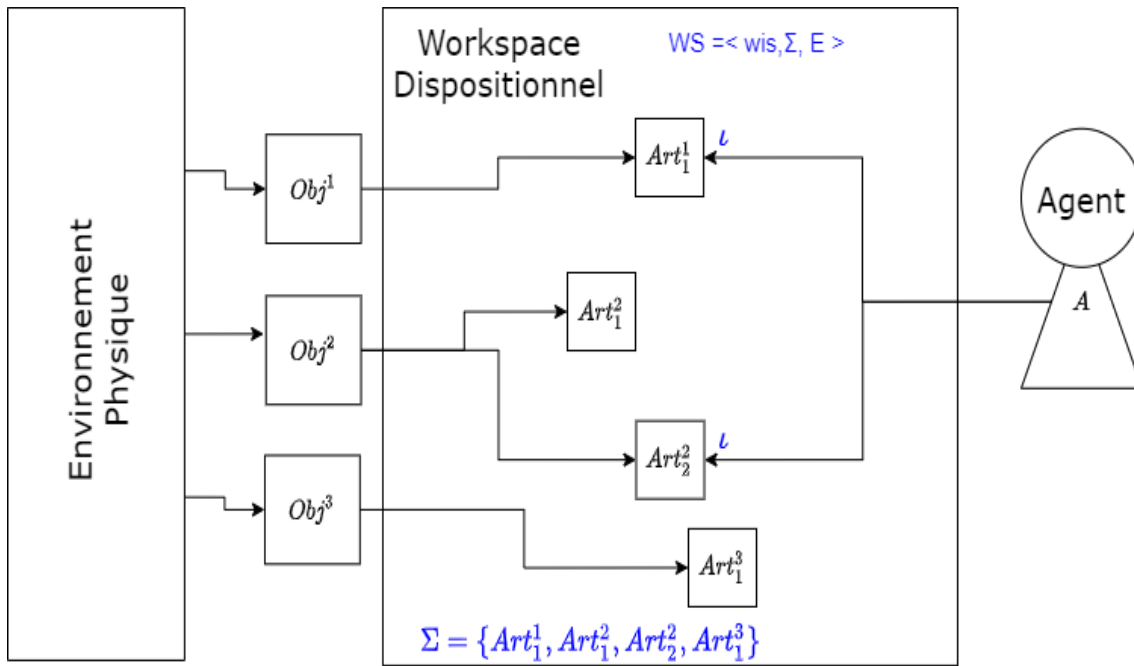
Environnement Physique

Workspace Dispositionnel

WS =< wis,Σ, E >

$Obj^1$

$Obj^2$

$Obj^3$

$Art_1^1$ $\iota$

$Art_1^2$

$Art_2^2$ $\iota$

$Art_1^3$

Agent

$A$

$\Sigma = \{Art_1^1, Art_1^2, Art_2^2, Art_1^3\}$